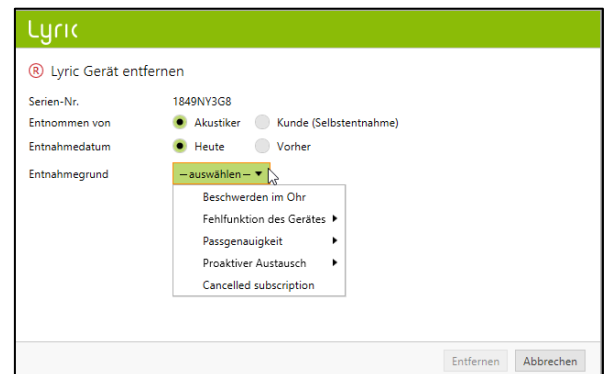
Lyric

Ⓡ Lyric Gerät entfernen

Serien-Nr. 1849NY3G8

Entnommen von Akustiker Kunde (Selbstentnahme)

Entnahmedatum Heute Vorher

Entnahmegrund -- auswählen --

Beschwerden im Ohr
Fehlfunktion des Gerätes
Passgenauigkeit
Proaktiver Austausch
Cancelled subscription

Entfernen Abbrechen